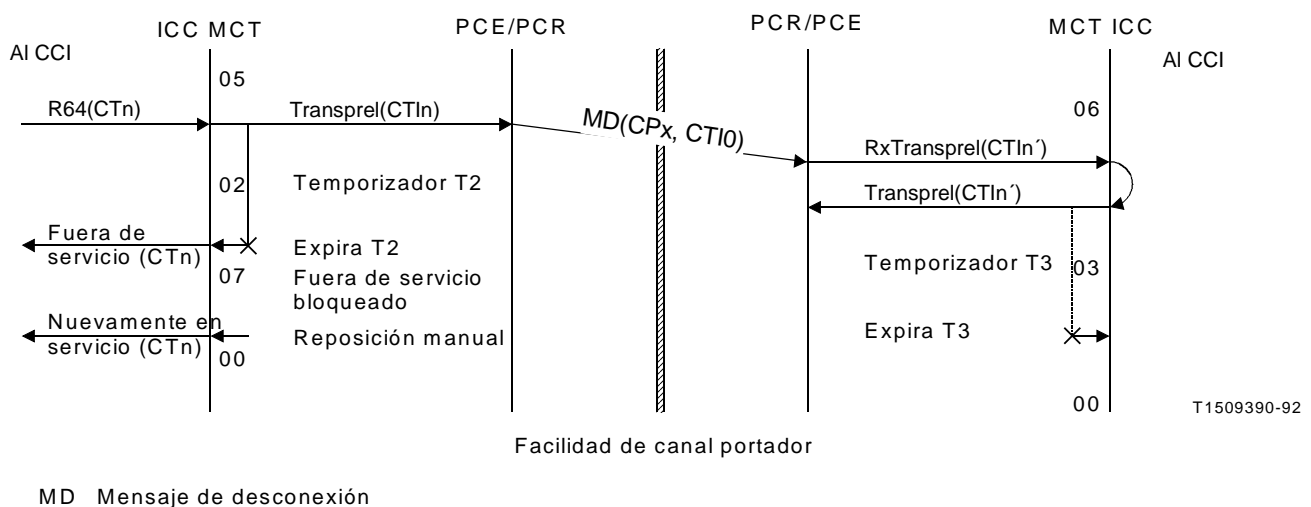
ICC MCT
PCE/PCR
PCR/PCE
MCT ICC
Al CCI
Al CCI
05
R64(CTn)
Transprel(CTIn)
MD(CPx, CTI0)
06
RxTransprel(CTIn´)
02
Temporizador T2
Transprel(CTIn´)
Fuera de servicio (CTn)
Expira T2
07
Fuera de servicio bloqueado
Temporizador T3
03
Nuevamente en servicio (CTn)
Reposición manual
Expira T3
00
00
T1509390-92
Facilidad de canal portador

MD Mensaje de desconexión